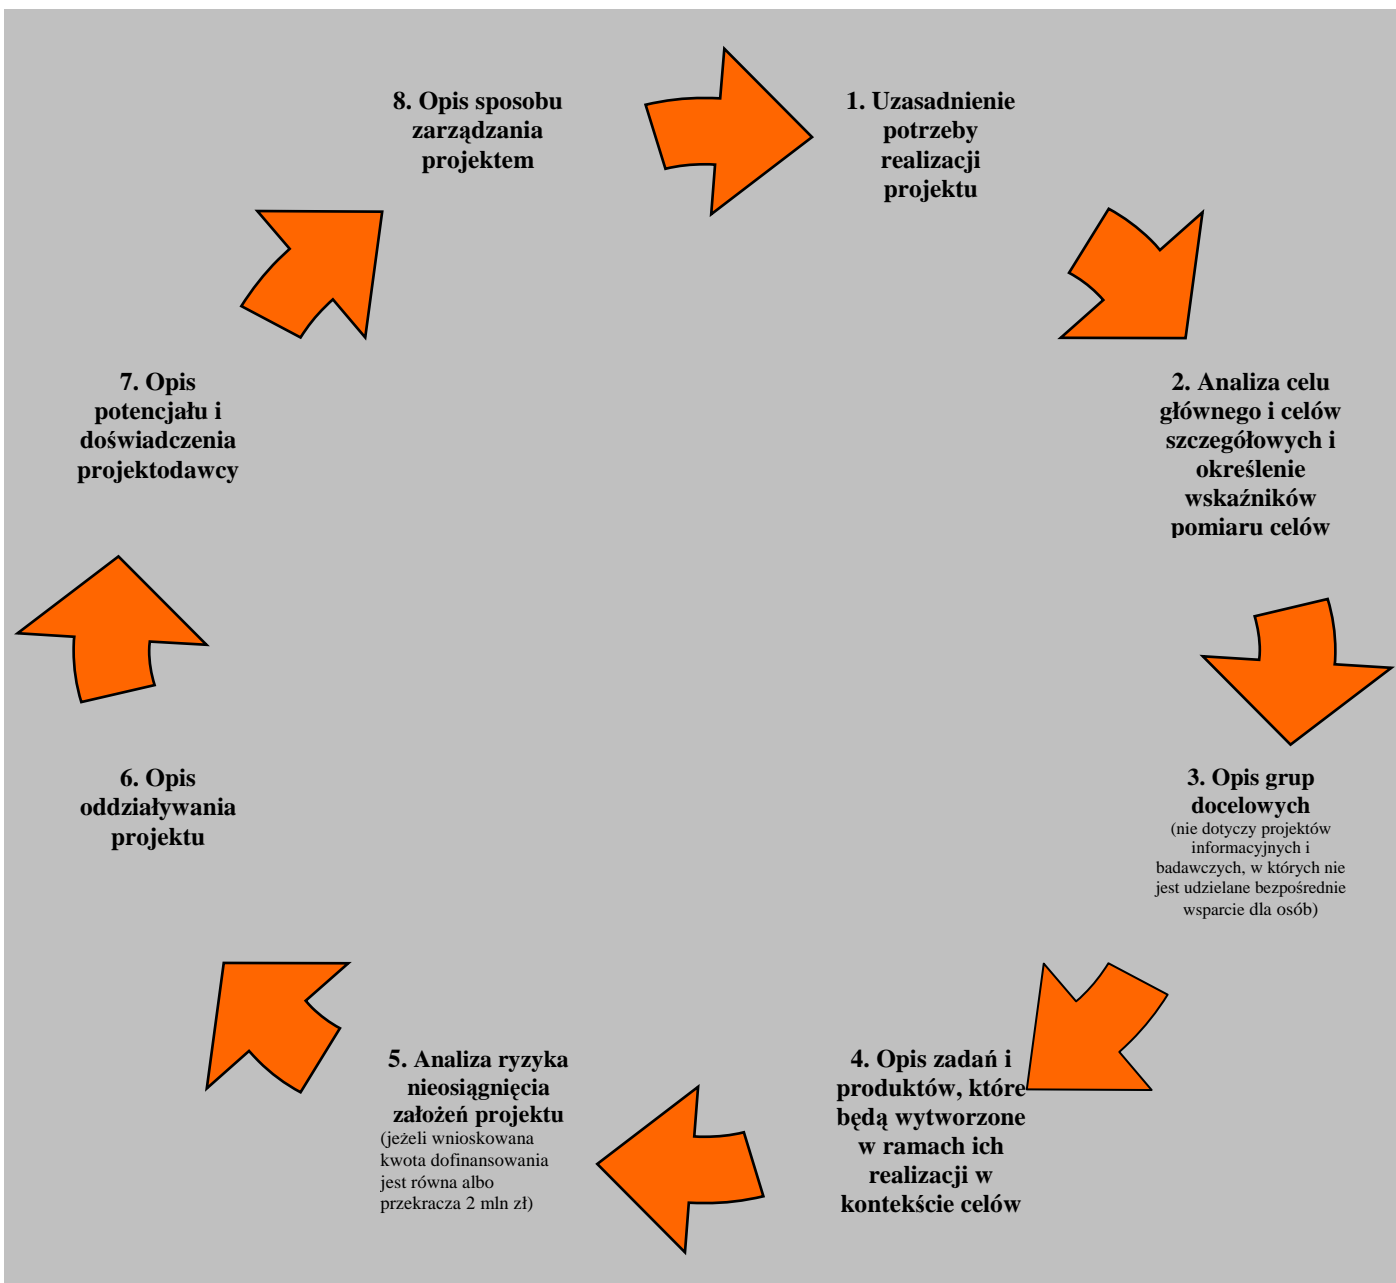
8. Opis sposobu zarządzania projektem

1. Uzasadnienie potrzeby realizacji projektu

2. Analiza celu głównego i celów szczegółowych i określenie wskaźników pomiaru celów

3. Opis grup docelowych
(nie dotyczy projektów informacyjnych i badawczych, w których nie jest udzielane bezpośrednie wsparcie dla osób)

4. Opis zadań i produktów, które będą wytworzone w ramach ich realizacji w kontekście celów

5. Analiza ryzyka nieosiągnięcia założeń projektu
(jeżeli wnioskowana kwota dofinansowania jest równa albo przekracza 2 mln zł)

6. Opis oddziaływania projektu

7. Opis potencjału i doświadczenia projektodawcy